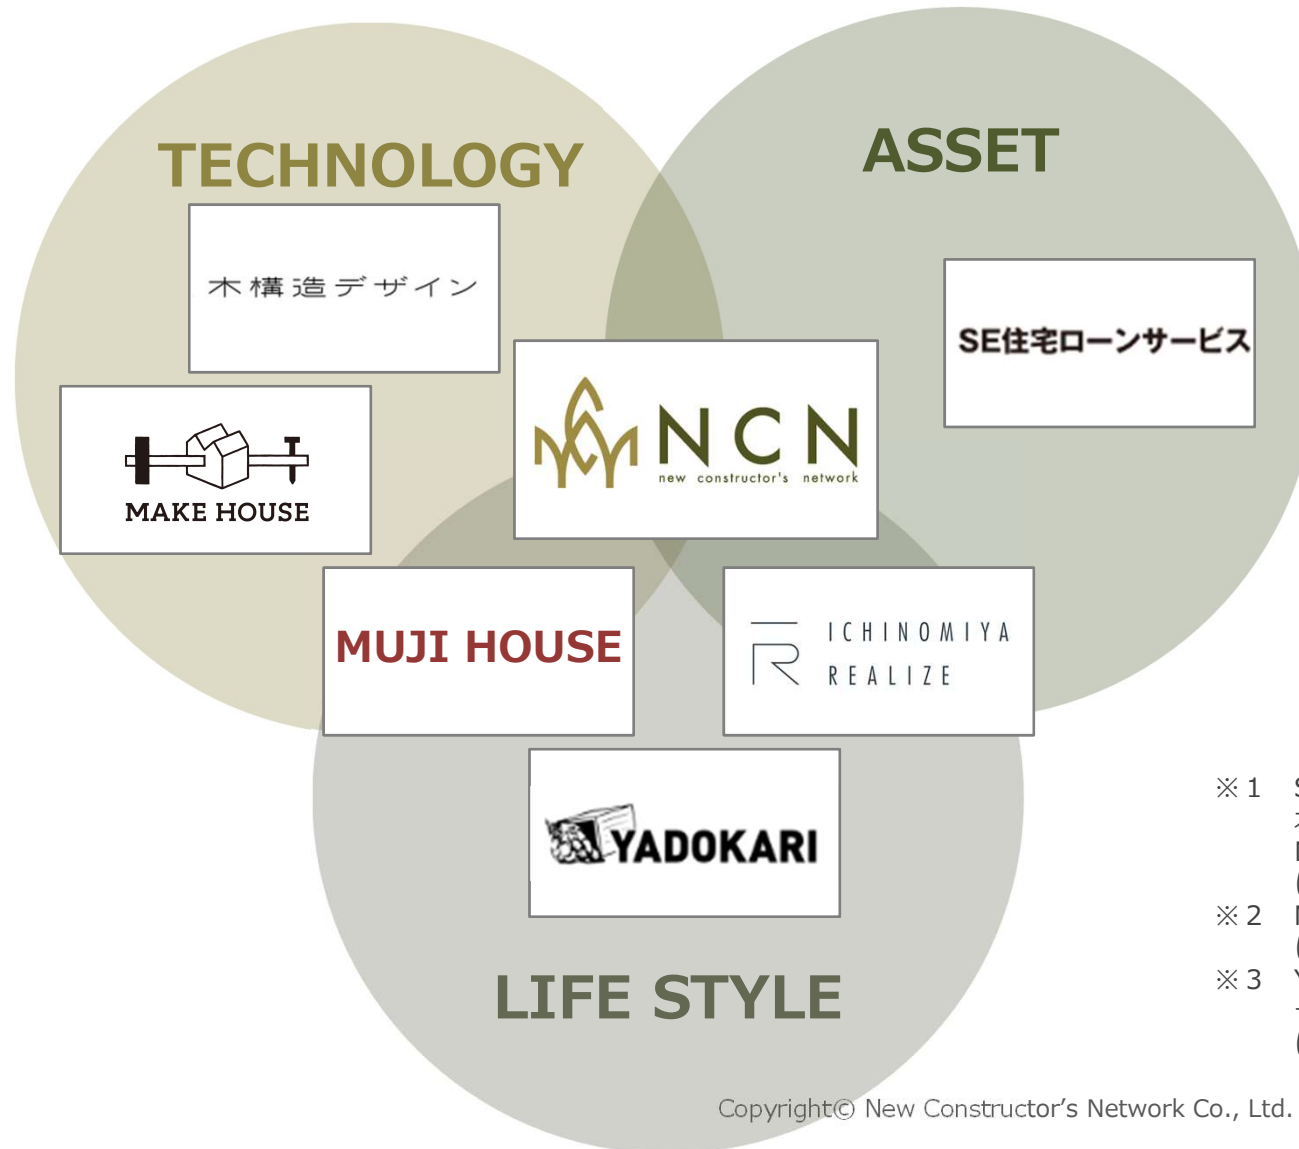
TECHNOLOGY

ASSET

木構造デザイン

SE住宅ローンサービス

MAKE HOUSE

NCN
new constructor's network

MUJI HOUSE

ICHINOMIYA REALIZE

YADOKARI

※1 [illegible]

※2 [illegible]

※3 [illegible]

LIFE STYLE

Copyright© New Constructor's Network Co., Ltd.